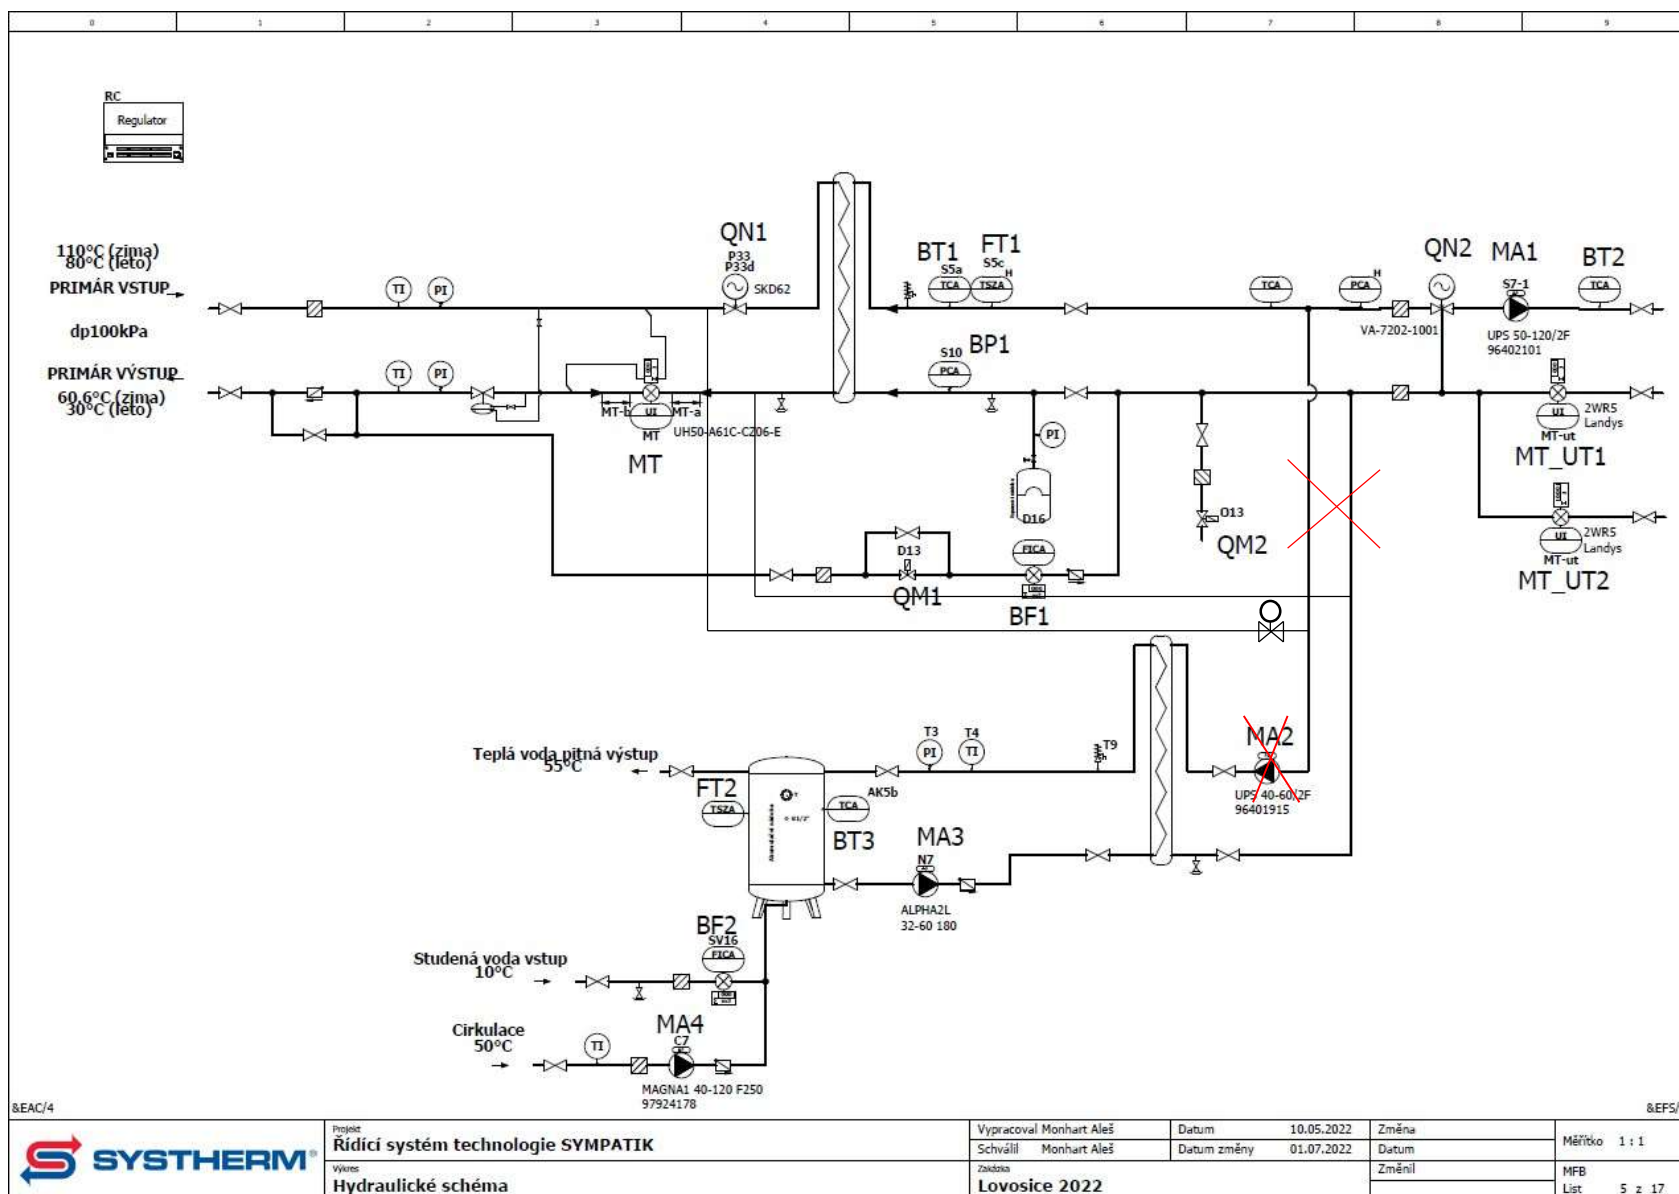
0 1 2 3 4 5 6 7 8 9

RC
Regulator

110°C (zima)
80°C (léto)
PRIMÁR VSTUP

dp100kPa

PRIMÁR VÝSTUP
60,6°C (zima)
30°C (léto)

TI PI
TI PI

QN1
P33
P33d
SKD62

MT-b UI MT-a
MT UH50-A61C-C206-E
MT

BT1 FT1
S5a S5c
TCA TSZA

S10 BP1
PCA

PI
D16

D13
QM1

FICA
BF1

013
QM2

TCA PCA
QN2 MA1 BT2
S7-1 TCA
VA-7202-1001
UPS 50-120/2F
96402101

UI 2WRS Landys
MT-ut
MT_UT1

UI 2WRS Landys
MT-ut
MT_UT2

Teplá voda pitná výstup
55°C

FT2
TSZA

T3 T4
PI TI
T9

TCA AK5b
BT3

MA2
UPS 40-60/2F
96401915

MA3
N7
ALPHA2L
32-60 180

BF2
SV16
FICA

Studená voda vstup
10°C

Cirkulace
50°C
TI
MA4
C7
MAGNA1 40-120 F250
97924178

&EAC/4
&EFS/

SYSTHERM
Projekt
Řídící systém technologie SYMPATIK
Výkres
Hydraulické schéma
Vypracoval Monhart Aleš
Schválil Monhart Aleš
Zakázka
Lovosice 2022
Datum 10.05.2022
Datum změny 01.07.2022
Změna
Datum
Změnil
Měřítko 1 : 1
MFB
List 5 z 17